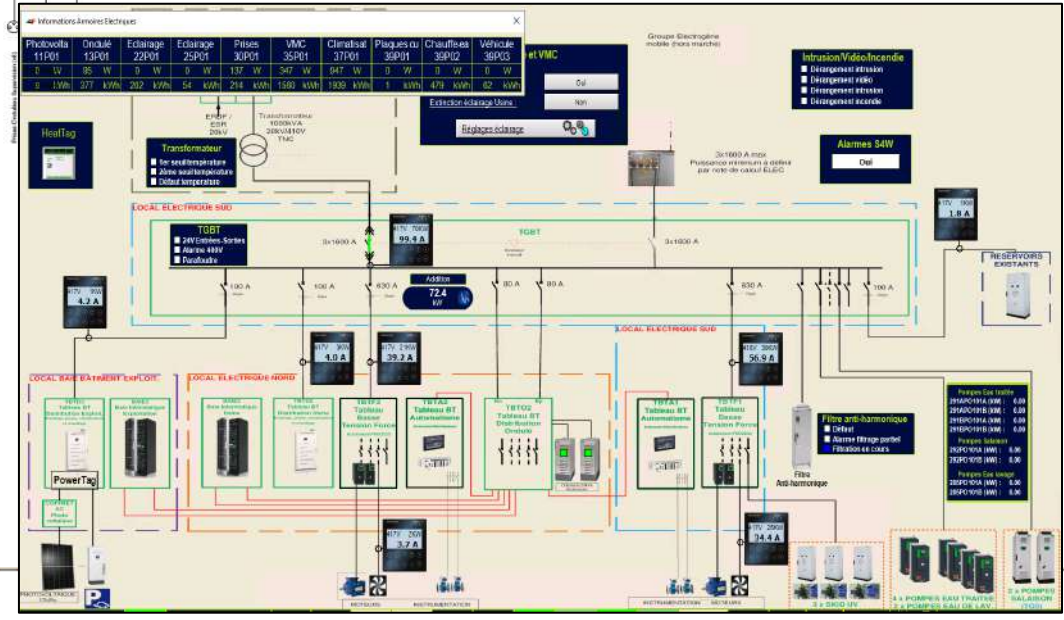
Informations Armoires Electriques

| Photovolta 11P01 | Onduelé 13P01 | Eclairage 22P01 | Eclairage 25P01 | Prises 30P01 | VMC 35P01 | Climatisat 37P01 | Plaques cu 39P01 | Chauffe-ea 39P02 | Véhicule 39P03 |
|---|---|---|---|---|---|---|---|---|---|
| 0 W | 85 W | 0 W | 0 W | 137 W | 347 W | 947 W | 0 W | 0 W | 0 W |
| 0 kWh | 277 kWh | 202 kWh | 54 kWh | 214 kWh | 1580 kWh | 1939 kWh | 1 kWh | 479 kWh | 62 kWh |

et VMC

Oui

Extinction éclairage Usine

Non

Réglages éclairage

Groupe Electrogène mobile (hors marche)

Intrusion/Vidéo/Incendie
Dérangement intrusion
Dérangement vidéo
Dérangement intrusion
Dérangement incendie

Alarmes S4W
Oui

HeatTag

EPDP / ESR 20kV

Transformateur 1000kVA 20kV/410V TNC

Transformateur
Ser seuil température
Alrme seuil température
Défaut température

3x1600 A max
Puissance minimum à définir par note de calcul ELEC

LOCAL ELECTRIQUE SUD

TGBT
24V Entrées-Sorties
Alarme 400V
Parafoudre

3x1600 A

99.4 A

TGBT

3x1600 A

1.8 A

RESERVOIRS EXISTANTS

4.2 A

100 A

100 A

630 A

Addition
72.4 kW

80 A

80 A

630 A

100 A

LOCAL ELECTRIQUE SUD

4.0 A

39.2 A

56.9 A

LOCAL BASE BATIMENT EXPLOIT

LOCAL ELECTRIQUE NORD

TBTE1 Tableau BT Distribution Exploit

BAIE1 Baie Informatique Exploitation

BAIE2 Baie Informatique Usine

TBTE2 Tableau BT Distribution Usine

TBTF2 Tableau Basse Tension Force

TBTA2 Tableau BT Automatisme

TBTO2 Tableau BT Distribution Onduelé

TBTA1 Tableau BT Automatisme

TBTF1 Tableau Basse Tension Force

Filtre Anti-harmonique

Filtre anti-harmonique
Défaut
Alarme filtrage partiel
Filtration en cours

Pompes Eau traitée
281APO101A (kW) : 0.00
281APO101B (kW) : 0.00
281APO101C (kW) : 0.00
281BPO101A (kW) : 0.00
281BPO101B (kW) : 0.00

Pompes Saumure
282PO101A (kW) : 0.00
282PO101B (kW) : 0.00

Pompes Eau lavage
285PO101A (kW) : 0.00
285PO101B (kW) : 0.00

PowerTag

3.7 A

34.4 A

MOTEURS

INSTRUMENTATION

INSTRUMENTATION

MOTEURS

3 x DIOD UV

4 x POMPES EAU TRAITEE
2 x POMPES EAU DE LAV.

2 x POMPES SAUMURE